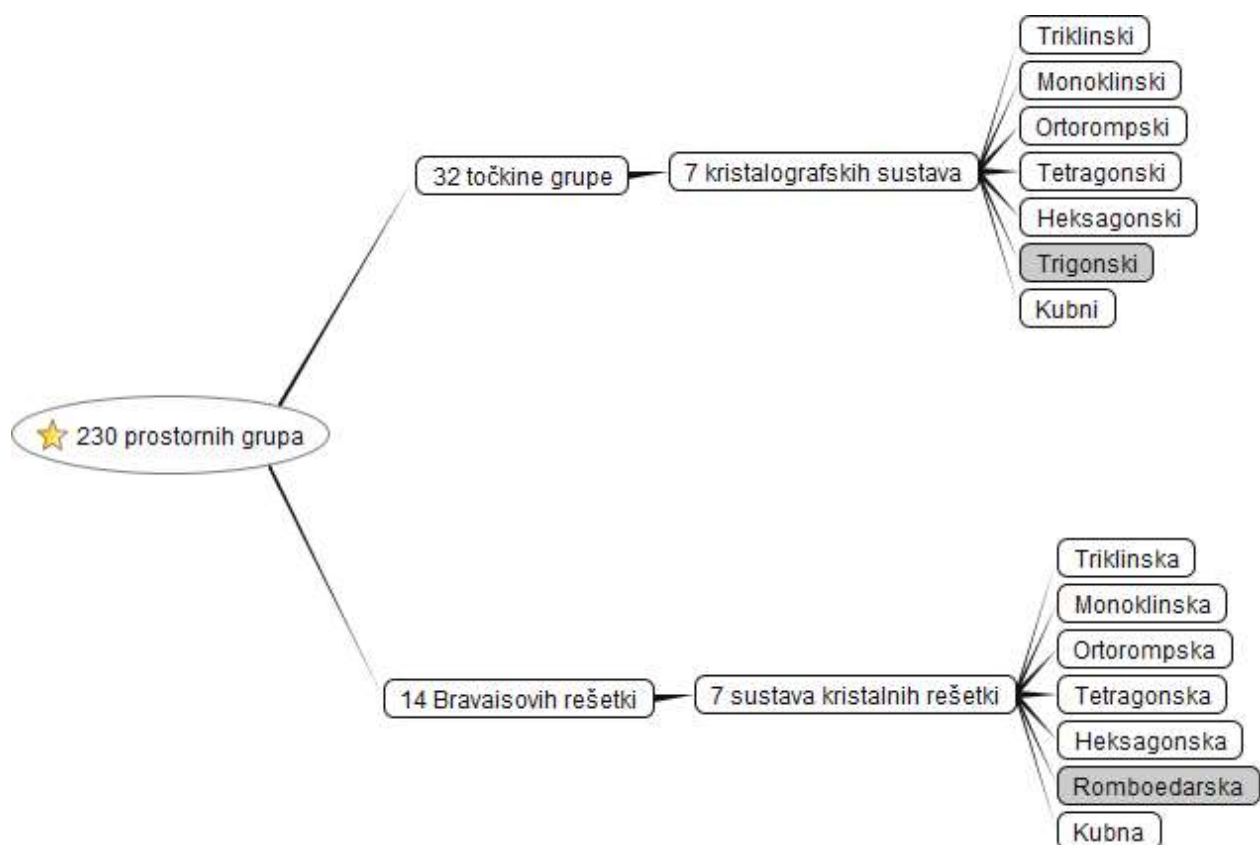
230 prostornih grupa

32 točkine grupe

7 kristalografskih sustava

Triklinski
Monoklinski
Ortorompski
Tetragonski
Heksagonski
Trigonski
Kubni

14 Bravaisovih rešetki

7 sustava kristalnih rešetki

Triklinska
Monoklinska
Ortorompska
Tetragonska
Heksagonska
Romboedarska
Kubna